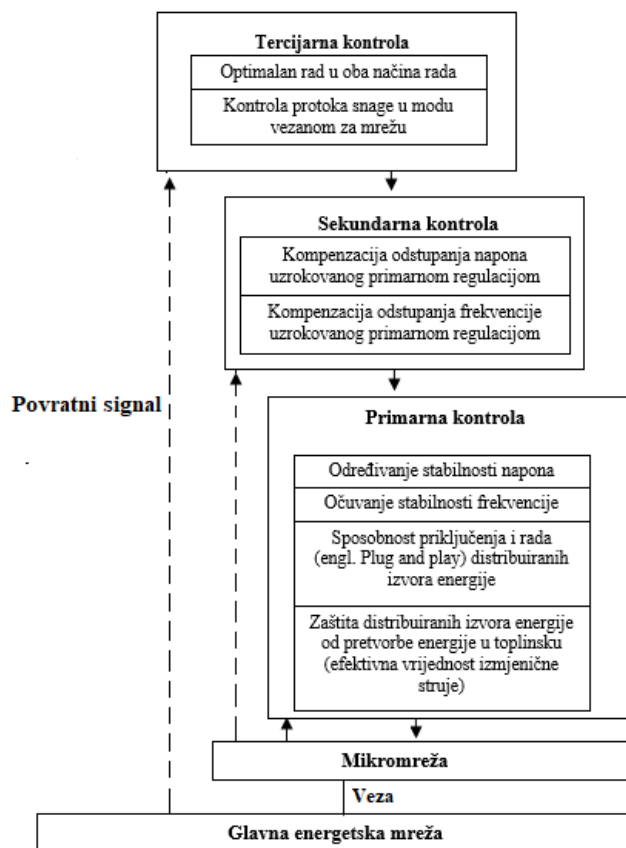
Tercijarna kontrola

Optimalan rad u oba načina rada

Kontrola protoka snage u modu vezanom za mrežu

Sekundarna kontrola

Kompenzacija odstupanja napona uzrokovanog primarnom regulacijom

Kompenzacija odstupanja frekvencije uzrokovanog primarnom regulacijom

Povratni signal

Primarna kontrola

Određivanje stabilnosti napona

Očuvanje stabilnosti frekvencije

Sposobnost priključenja i rada (engl. Plug and play) distribuiranih izvora energije

Zaštita distribuiranih izvora energije od pretvorbe energije u toplinsku (efektivna vrijednost izmjenične struje)

Mikromreža

Veza

Glavna energetska mreža